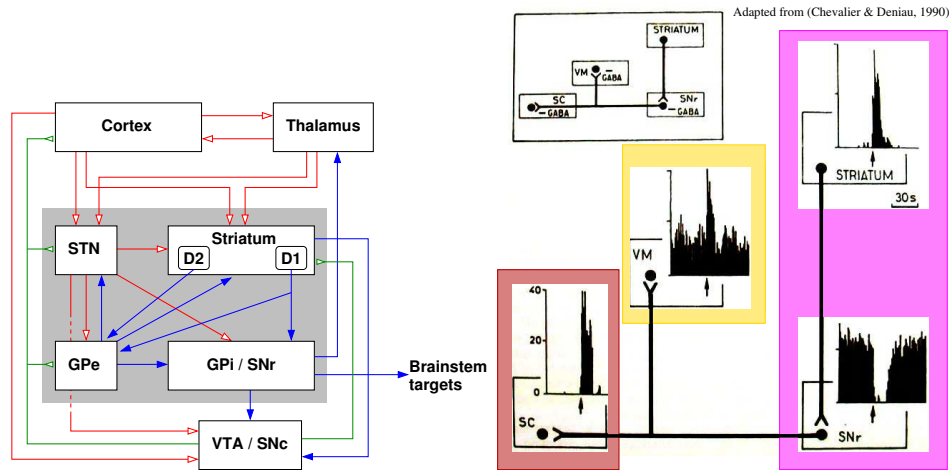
Adapted from (Chevalier & Deniau, 1990)

Cortex

Thalamus

STN

Striatum

D2

D1

GPe

GPi / SNr

Brainstem targets

VTA / SNc

STRIATUM

VM

$-$ GABA

SC

$-$ GABA

SNr

GABA

VM

40

20

0

SC

STRIATUM

30s

SNr